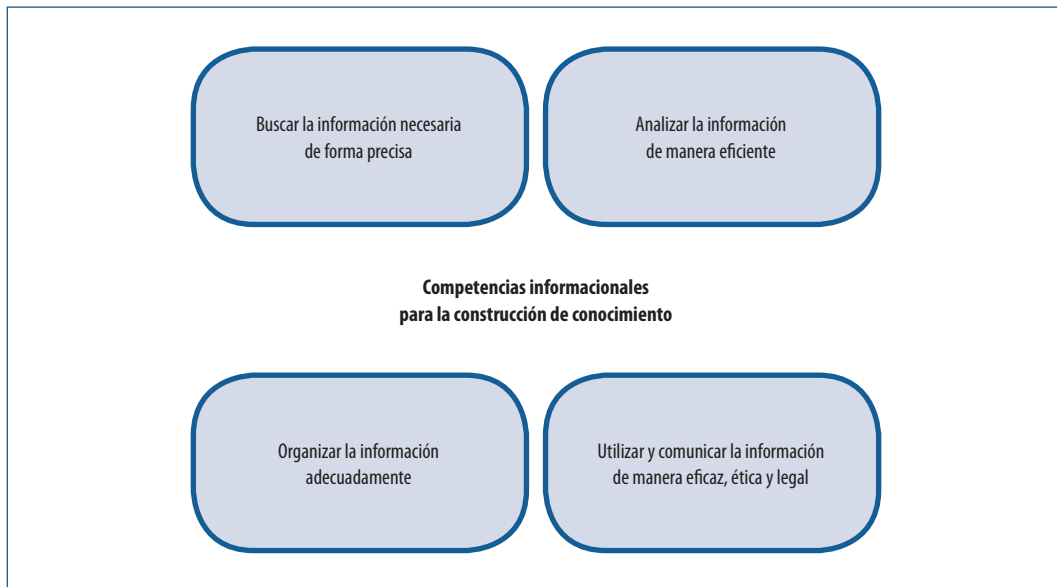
Buscar la información necesaria de forma precisa

Analizar la información de manera eficiente

Competencias informacionales para la construcción de conocimiento

Organizar la información adecuadamente

Utilizar y comunicar la información de manera eficaz, ética y legal